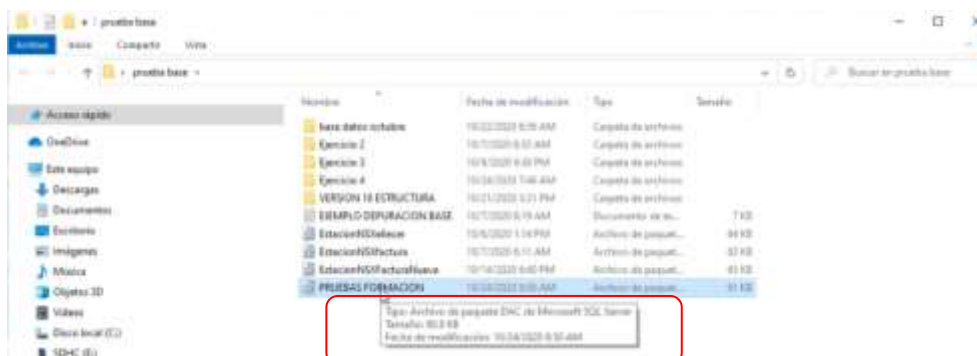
prueba base
Archivo Inicio Compartir Vista
prueba base
Buscar en prueba base
Acceso rápido
OneDrive
Este equipo
Descargas
Documentos
Escritorio
Imágenes
Música
Objetos 3D
Vídeos
Disco local (C:)
SDHC (E:)

| Nombre | Fecha de modificación | Tipo | Tamaño |
|---|---|---|---|
| base datos octubre | 10/22/2020 8:39 AM | Carpeta de archivos | |
| Ejercicio 2 | 10/7/2020 8:33 AM | Carpeta de archivos | |
| Ejercicio 3 | 10/8/2020 4:30 PM | Carpeta de archivos | |
| Ejercicio 4 | 10/20/2020 7:46 AM | Carpeta de archivos | |
| VERSION 10 ESTRUCTURA | 10/21/2020 3:21 PM | Carpeta de archivos | |
| EJEMPLO DEPURACION BASE | 10/7/2020 8:19 AM | Documento de te... | 7 KB |
| EstacionNSXdeliver | 10/6/2020 1:14 PM | Archivo de paquet... | 44 KB |
| EstacionNSXfactura | 10/7/2020 8:11 AM | Archivo de paquet... | 87 KB |
| EstacionNSXFacturaNueva | 10/14/2020 6:40 PM | Archivo de paquet... | 45 KB |
| PRUEBAS FORMACION | 10/24/2020 8:50 AM | Archivo de paquet... | 91 KB |

Tipo: Archivo de paquete DAC de Microsoft SQL Server
Tamaño: 90,8 KB
Fecha de modificación: 10/24/2020 8:50 AM